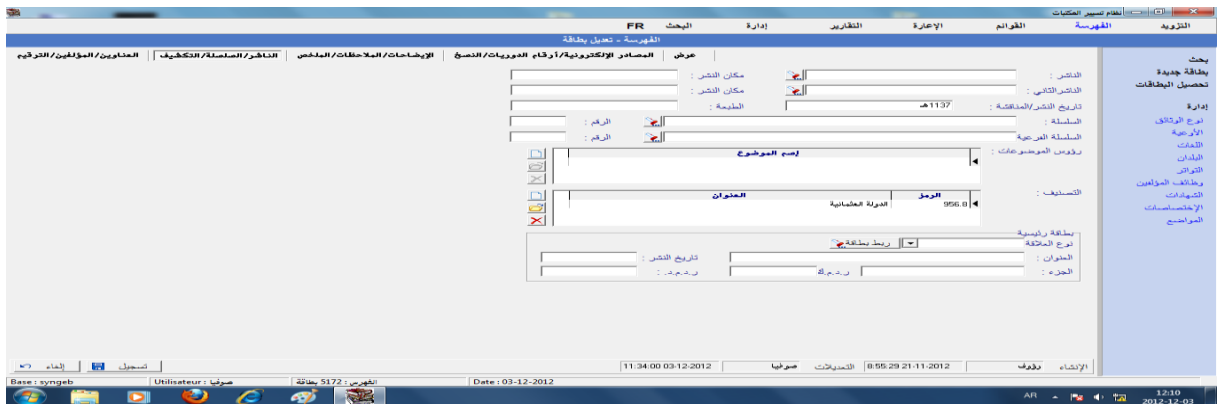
نظام تسيير المكتبات

التزويد الفهرسة القوائم الإعارة التقارير إدارة البحث FR

الفهرسة - تعديل بطاقة

عرض المصادر الإلكترونية/أرقام الدوريات/النسخ الإيضاحات/الملاحظات/الملخص الناشر/السلسلة/التكشيف العناوين/المؤلفين/الترقيم

بحث
بطاقة جديدة
تحصيل البطاقات

إدارة
نوع الوثائق
الأوعية
اللغات
البلدان
التواتر
وظائف المؤلفين
الشهادات
الإختصاصات
المواضيع

الناشر : مكان النشر :
الناشر الثاني : مكان النشر :
تاريخ النشر/المناقشة : 1137هـ الطبعة :
السلسلة : الرقم :
السلسلة الفرعية : الرقم :
رؤوس الموضوعات :

| إسم الموضوع |
|---|
| |

التصنيف :

| الرمز | العنوان |
|---|---|
| 956.8 | الدولة العثمانية |

بطاقة رئيسية
نوع العلاقة ربط بطاقة
العنوان : تاريخ النشر :
الجزء : ر.د.م.ك ر.د.م.د :

تسجيل إلغاء

11:34:00 03-12-2012 صوفيا التعديلات 8:55:29 21-11-2012 رؤوف الإنشاء

Base : syngeb Utilisateur : صوفيا الفهرس : 5172 بطاقة Date : 03-12-2012

AR 12:10 2012-12-03